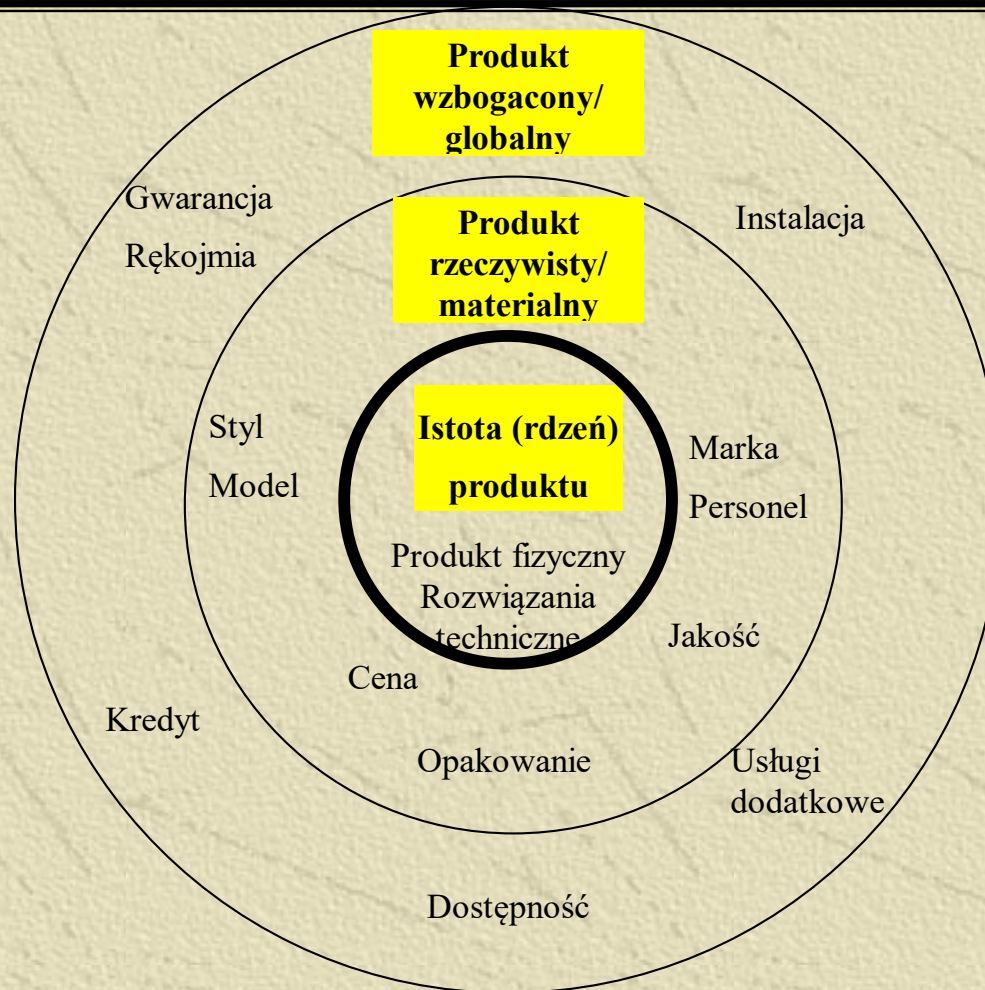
Produkt wzbogacony/ globalny

Gwarancja

Rękojmia

Instalacja

Produkt rzeczywisty/ materialny

Styl

Model

Istota (rdzeń) produktu

Marka

Personel

Produkt fizyczny

Rozwiązania techniczne

Jakość

Cena

Kredyt

Opakowanie

Usługi dodatkowe

Dostępność